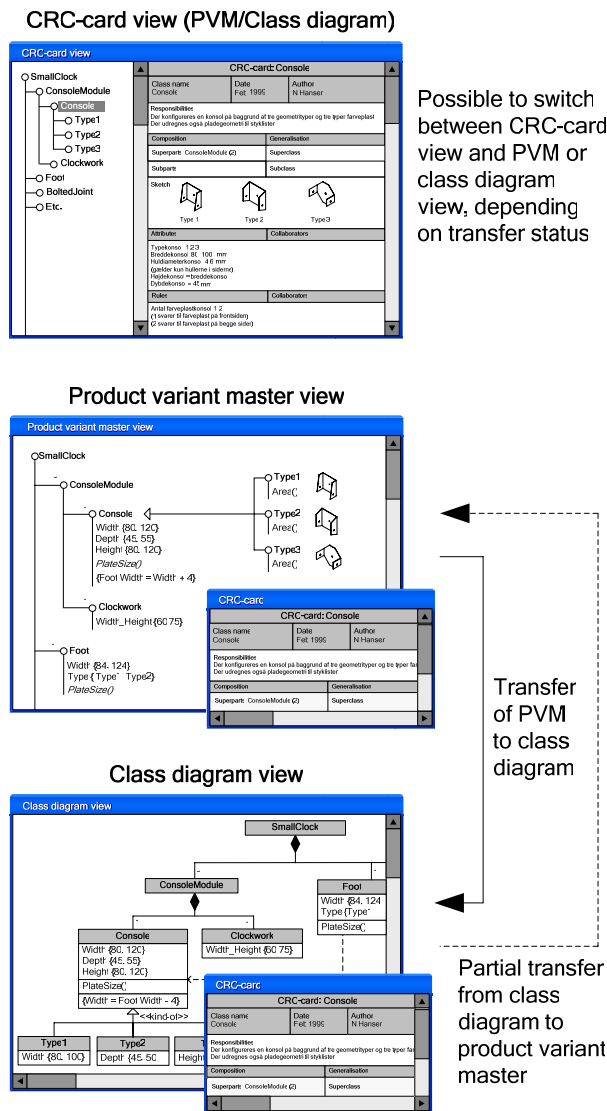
CRC-card view (PVM/Class diagram)

CRC-card view

SmallClock
ConsoleModule
Console
Type1
Type2
Type3
Clockwork
Foot
BoltedJoint
Etc.

CRC-card: Console

| Class name Console | Date Feb 1999 | Author N Hanser |
|---|---|---|

Responsibilities
Der konfigureres en konsol på baggrund af tre geometrityper og tre typer farveplast
Der udregnes også pladegeometri til stylister

| Composition | Generalisation |
|---|---|
| Superpart: ConsoleModule (2) | Superclass |
| Subpart: | Subclass |

Sketch
Type 1 Type 2 Type3

| Attributes | Collaborators |
|---|---|

Typekonso 1 2 3
Breddekonsol 80 100 mm
Huldiameterkonso 4 6 mm
(gælder kun hullerne i siderne)
Højdekonso = breddekonso
Dybdekonso = 45 mm

| Rules | Collaborators |
|---|---|

Antal farveplastkonsol 1 2
(1 svarer til farveplast på frontsiden)
(2 svarer til farveplast på begge sider)

Possible to switch between CRC-card view and PVM or class diagram view, depending on transfer status

Product variant master view

Product variant master view

SmallClock
ConsoleModule
Console
Width {80..120}
Depth {45..55}
Height {80..120}
PlateSize()
{Foot.Width = Width + 4}
Type1
Area()
Type2
Area()
Type3
Area()
Clockwork
Width_Height {60.75}
Foot
Width {84..124}
Type {Type1 Type2}
PlateSize()

CRC-card

CRC-card: Console

| Class name Console | Date Feb 1999 | Author N Hanser |
|---|---|---|

Responsibilities
Der konfigureres en konsol på baggrund af tre geometrityper og tre typer farveplast
Der udregnes også pladegeometri til stylister

| Composition | Generalisation |
|---|---|
| Superpart: ConsoleModule (2) | Superclass |

Transfer of PVM to class diagram

Class diagram view

Class diagram view

SmallClock
ConsoleModule
Foot
Width {84..124}
Type {Type1
PlateSize()
Console
Width {80..120}
Depth {45..55}
Height {80..120}
PlateSize()
{Width = Foot.Width - 4}
Clockwork
Width_Height {60.75}
<<kind-of>>
Type1
Width {80..100}
Type2
Depth {45..50}
Height

CRC-card

CRC-card: Console

| Class name Console | Date Feb 1999 | Author N Hanser |
|---|---|---|

Responsibilities
Der konfigureres en konsol på baggrund af tre geometrityper og tre typer farveplast
Der udregnes også pladegeometri til stylister

| Composition | Generalisation |
|---|---|
| Superpart: ConsoleModule (2) | Superclass |

Partial transfer from class diagram to product variant master